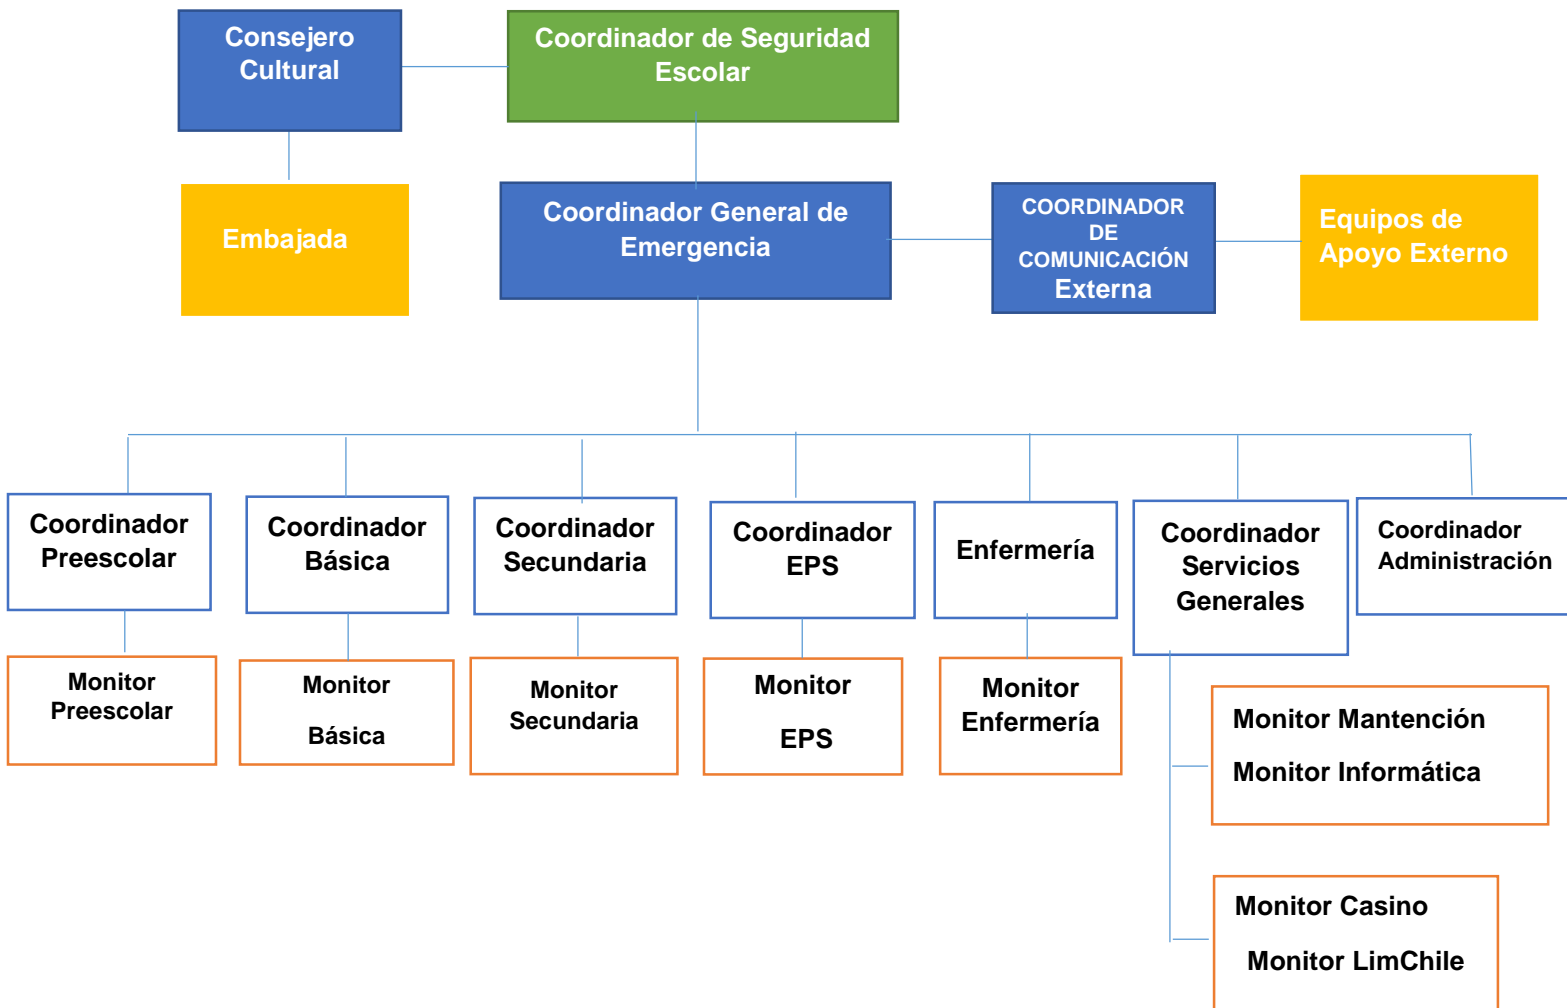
Consejero Cultural

Coordinador de Seguridad Escolar

Embajada

Coordinador General de Emergencia

COORDINADOR DE COMUNICACIÓN Externa

Equipos de Apoyo Externo

Coordinador Preescolar

Coordinador Básica

Coordinador Secundaria

Coordinador EPS

Enfermería

Coordinador Servicios Generales

Coordinador Administración

Monitor Preescolar

Monitor Básica

Monitor Secundaria

Monitor EPS

Monitor Enfermería

Monitor Mantención
Monitor Informática

Monitor Casino
Monitor LimChile